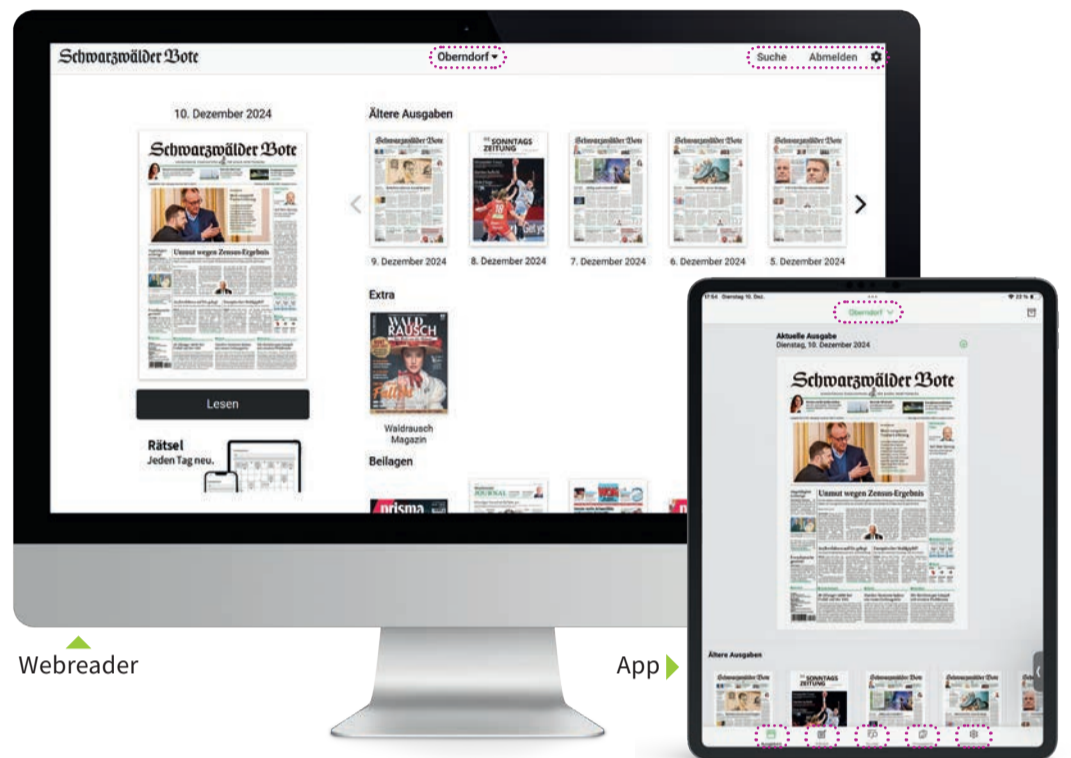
Schwarzwälder Bote
Oberndorf
Suche Abmelden

10. Dezember 2024

Schwarzwälder Bote
Unmut wegen Zensus-Ergebnis

Lesen

Rätsel
Jeden Tag neu.

Ältere Ausgaben

9. Dezember 2024
SONNTAGS ZEITUNG
8. Dezember 2024
7. Dezember 2024
6. Dezember 2024
5. Dezember 2024

Extra

WALD RAUSCH
Waldrausch Magazin

Beilagen

prisma
JOURNAL

Webreader

App

Dienstag 10. Dez.
Oberndorf
Aktuelle Ausgabe
Dienstag, 10. Dezember 2024
Schwarzwälder Bote
Unmut wegen Zensus-Ergebnis
Ältere Ausgaben
Schwarzwälder Bote
SONNTAGS ZEITUNG
Schwarzwälder Bote
Schwarzwälder Bote